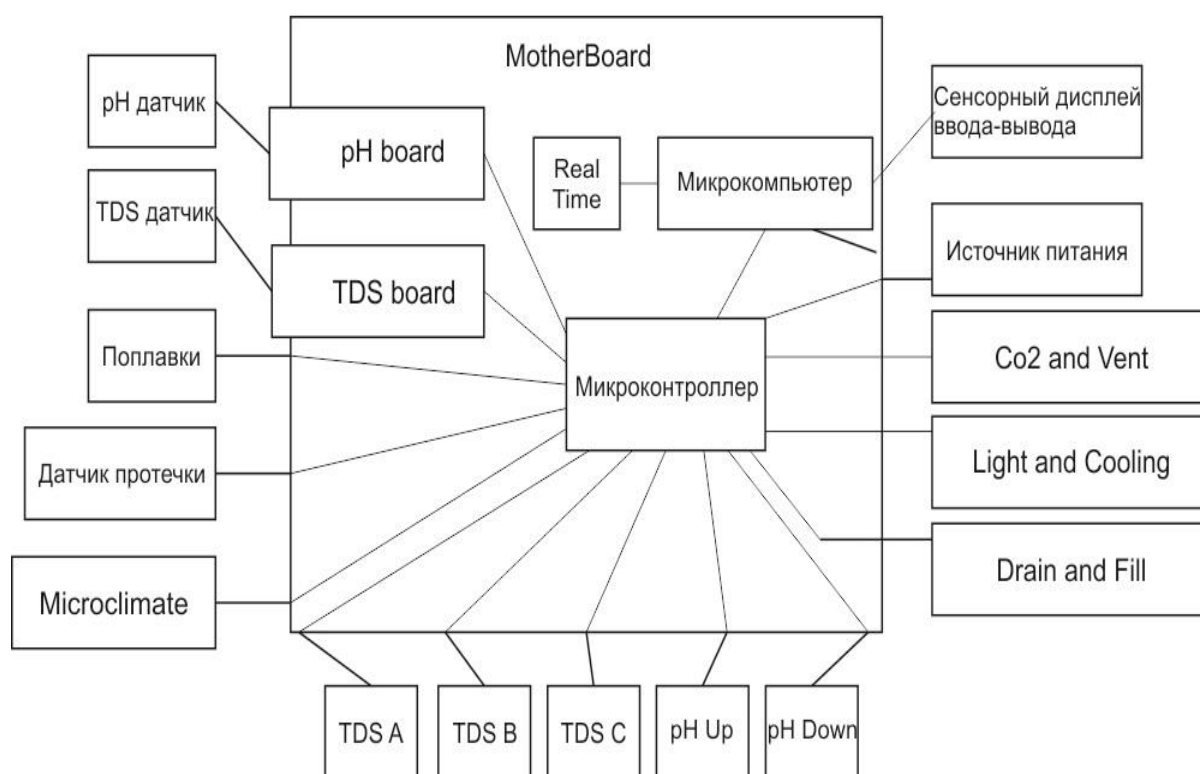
MotherBoard

pH датчик

pH board

Real Time

Микрокомпьютер

Сенсорный дисплей ввода-вывода

TDS датчик

TDS board

Источник питания

Поплавки

Микроконтроллер

Co2 and Vent

Датчик протечки

Light and Cooling

Microclimate

Drain and Fill

TDS A

TDS B

TDS C

pH Up

pH Down